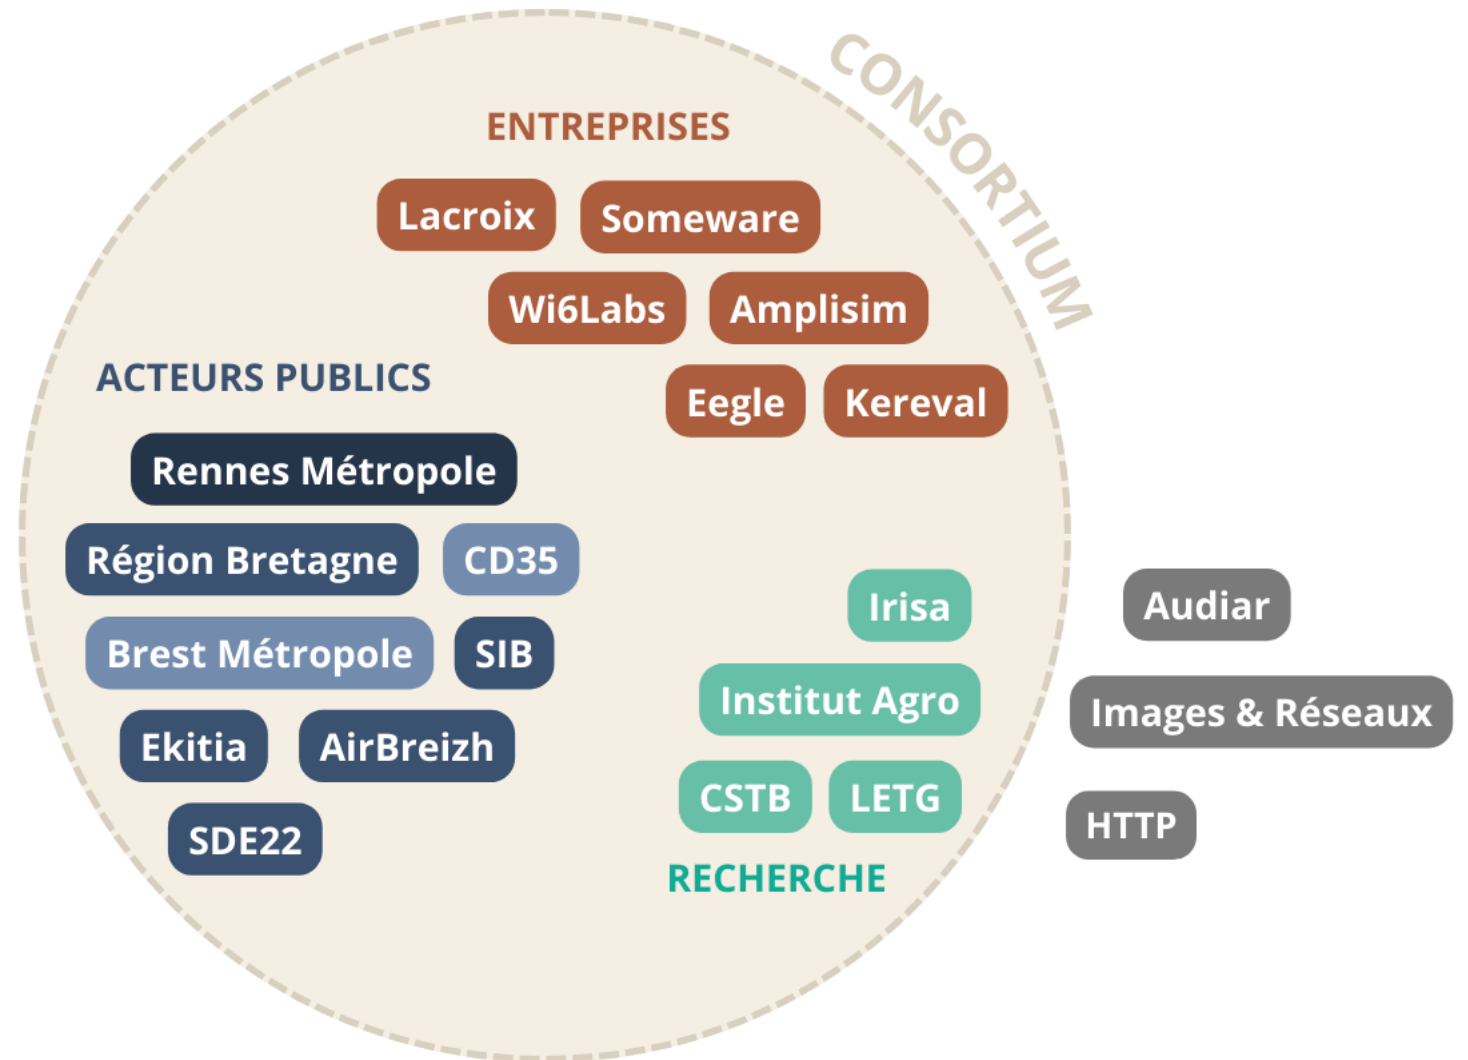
CONSORTIUM

ENTREPRISES

Lacroix Someware

Wi6Labs Amplisim

Eegle Kereval

ACTEURS PUBLICS

Rennes Métropole

Région Bretagne CD35

Brest Métropole SIB

Ekitia AirBreizh

SDE22

Irisa

Institut Agro

CSTB LETG

RECHERCHE

Audiar

Images & Réseaux

HTTP